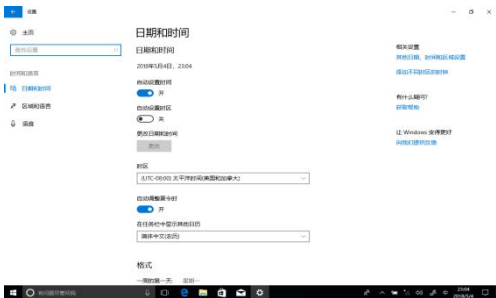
设置

主页

查找设置

时间和语言

日期和时间

区域和语言

语音

日期和时间

日期和时间

2018年5月4日，23:04

自动设置时间

开

自动设置时区

关

更改日期和时间

更改

时区

(UTC-08:00) 太平洋时间(美国和加拿大)

自动调整夏令时

开

在任务栏中显示其他日历

简体中文(农历)

格式

一周的第一天：星期一

相关设置

其他日期、时间和区域设置

添加不同时区的时钟

有什么疑问?

获取帮助

让 Windows 变得更好

向我们提供反馈

在这里输入你要搜索

23:04
2018/5/4